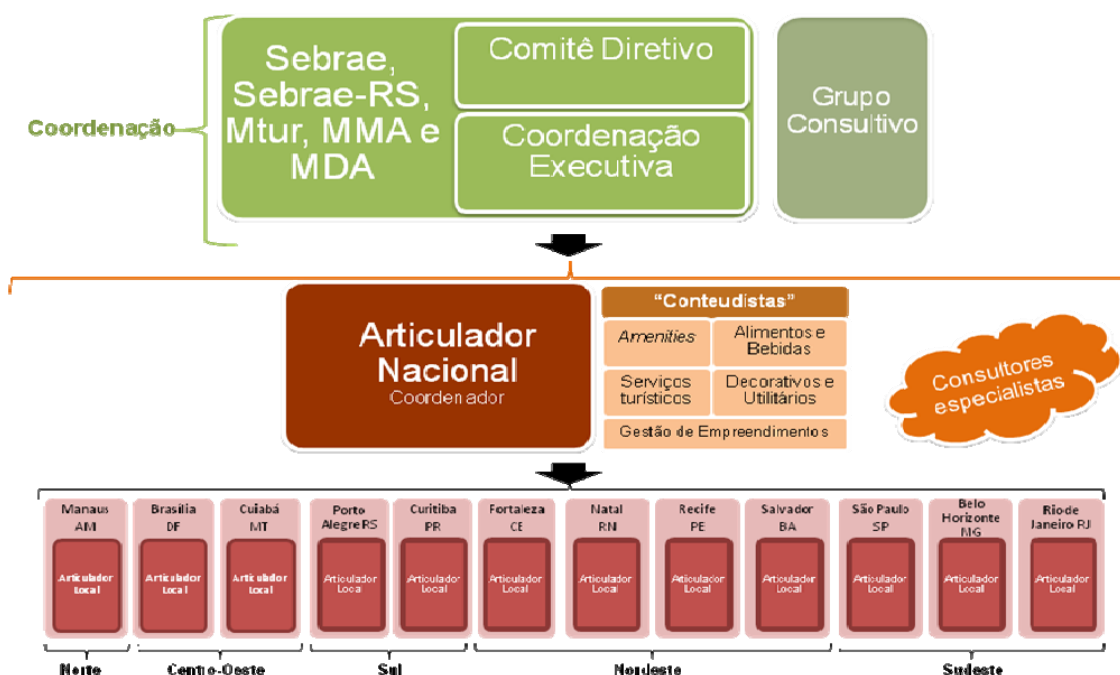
Coordenação

Sebrae, Sebrae-RS, Mtur, MMA e MDA

Comitê Diretivo

Coordenação Executiva

Grupo Consultivo

Articulador Nacional
Coordenador

"Conteudistas"

Amenities

Alimentos e Bebidas

Serviços turísticos

Decorativos e Utilitários

Gestão de Empreendimentos

Consultores especialistas

Manaus AM
Articulador Local

Brasília DF
Articulador Local

Cuiabá MT
Articulador Local

Porto Alegre RS
Articulador Local

Curitiba PR
Articulador Local

Fortaleza CE
Articulador Local

Natal RN
Articulador Local

Recife PE
Articulador Local

Salvador BA
Articulador Local

São Paulo SP
Articulador Local

Belo Horizonte MG
Articulador Local

Rio de Janeiro RJ
Articulador Local

Norte

Centro-Oeste

Sul

Nordeste

Sudeste